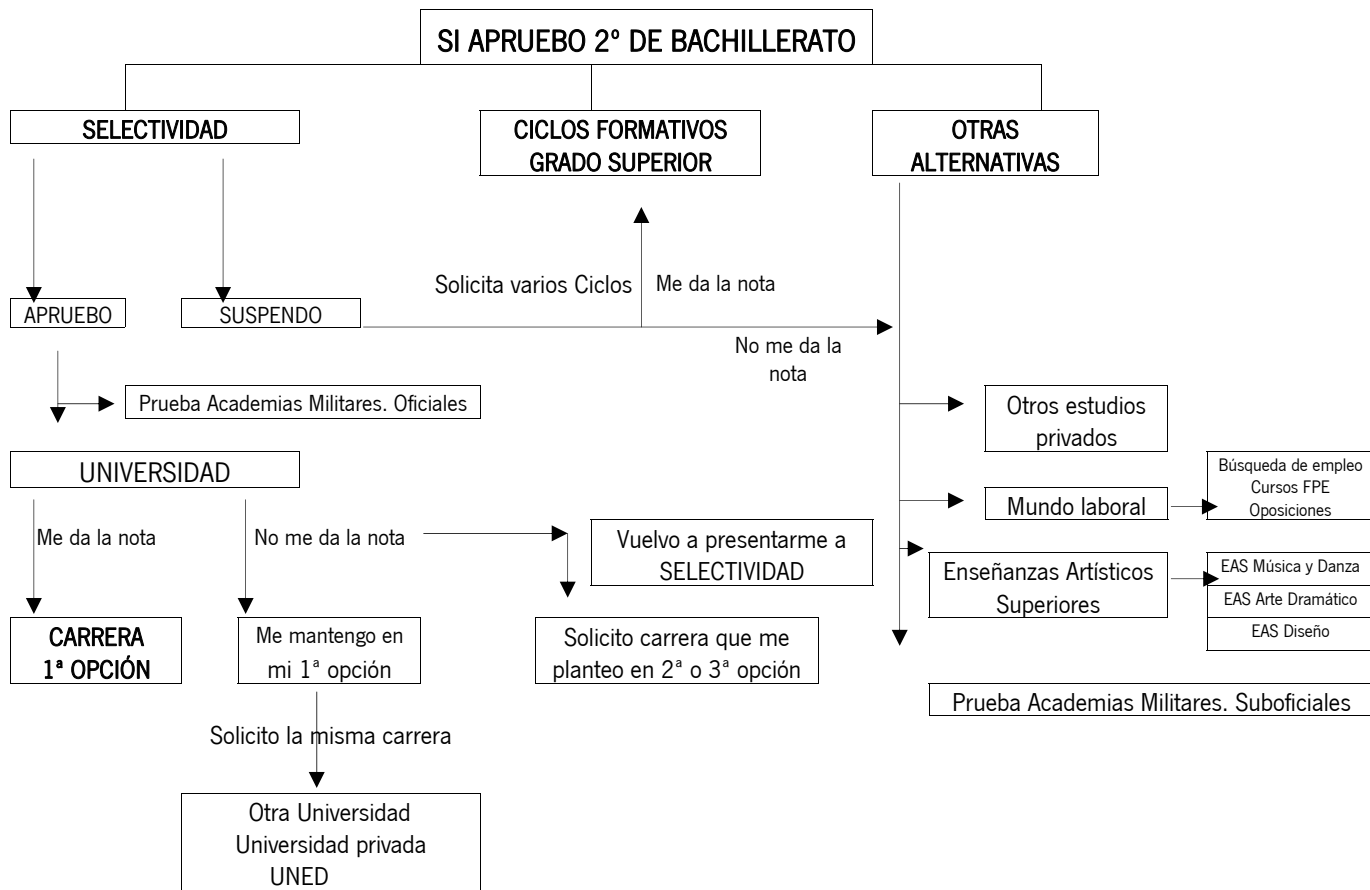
SI APRUEBO 2º DE BACHILLERATO

SELECTIVIDAD

CICLOS FORMATIVOS GRADO SUPERIOR

OTRAS ALTERNATIVAS

Solicita varios Ciclos

Me da la nota

APRUEBO

SUSPENDO

No me da la nota

Prueba Academias Militares. Oficiales

Otros estudios privados

UNIVERSIDAD

Búsqueda de empleo
Cursos FPE
Oposiciones

Mundo laboral

Me da la nota

No me da la nota

Vuelvo a presentarme a SELECTIVIDAD

Enseñanzas Artísticos Superiores

EAS Música y Danza

EAS Arte Dramático

EAS Diseño

CARRERA 1ª OPCIÓN

Me mantengo en mi 1ª opción

Solicito carrera que me planteo en 2ª o 3ª opción

Prueba Academias Militares. Suboficiales

Solicito la misma carrera

Otra Universidad
Universidad privada
UNED